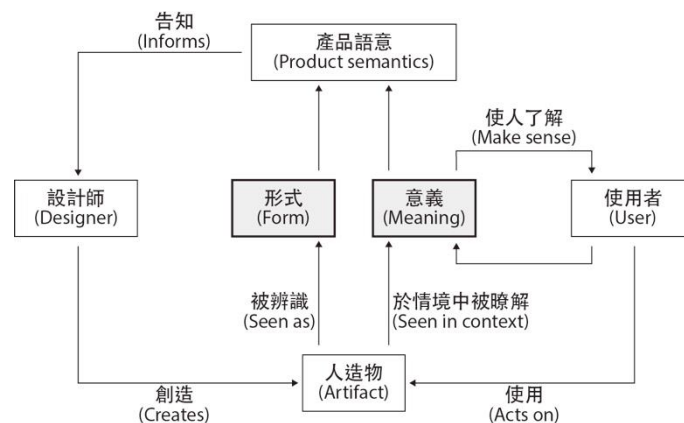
告知
(Informs)

產品語意
(Product semantics)

使人了解
(Make sense)

設計師
(Designer)

形式
(Form)

意義
(Meaning)

使用者
(User)

被辨識
(Seen as)

於情境中被瞭解
(Seen in context)

人造物
(Artifact)

創造
(Creates)

使用
(Acts on)